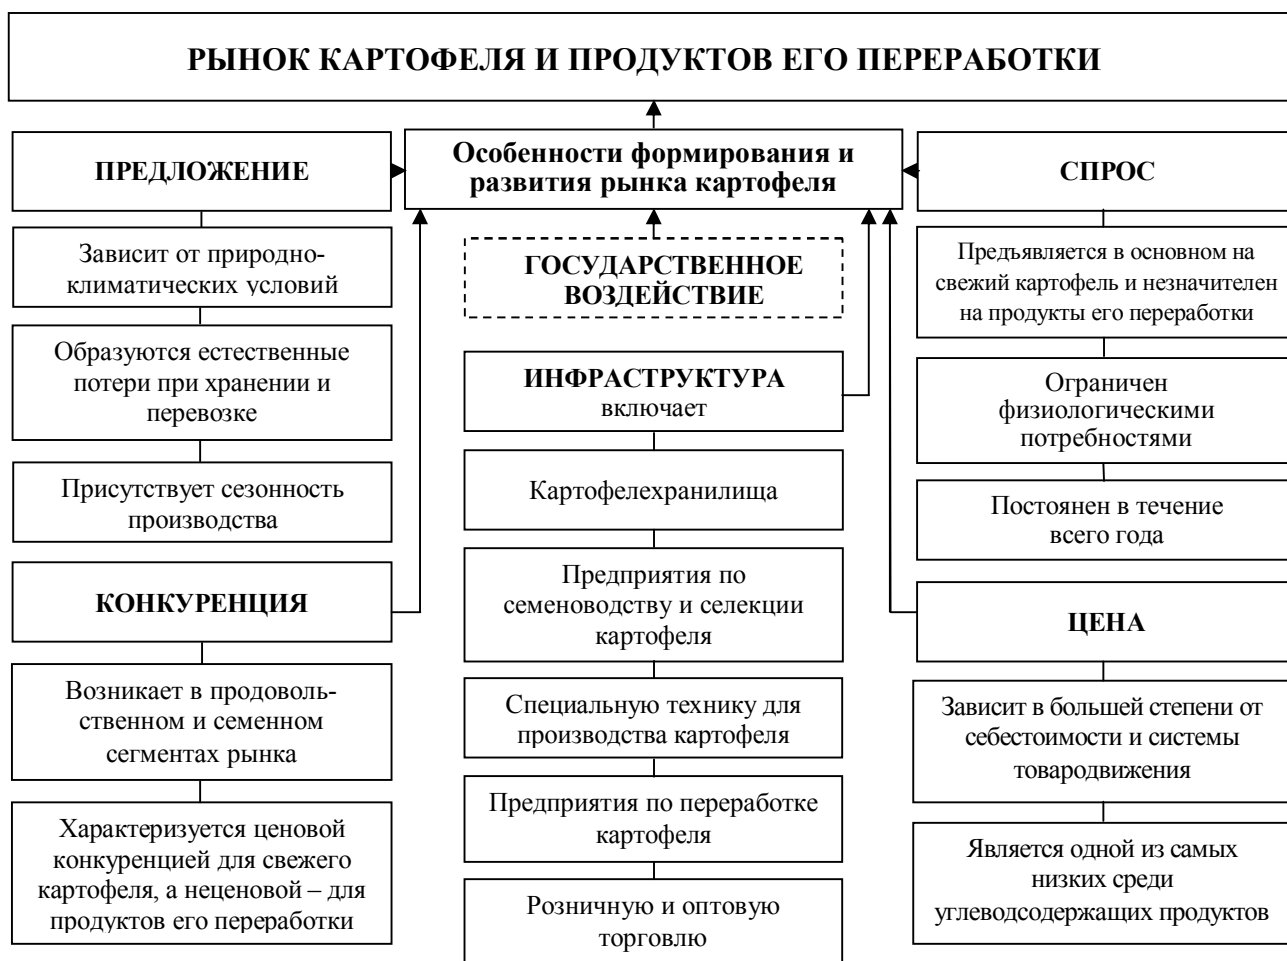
РЫНОК КАРТОФЕЛЯ И ПРОДУКТОВ ЕГО ПЕРЕРАБОТКИ

ПРЕДЛОЖЕНИЕ

Зависит от природно-климатических условий

Образуются естественные потери при хранении и перевозке

Присутствует сезонность производства

КОНКУРЕНЦИЯ

Возникает в продовольственном и семенном сегментах рынка

Характеризуется ценовой конкуренцией для свежего картофеля, а неценовой – для продуктов его переработки

Особенности формирования и развития рынка картофеля

ГОСУДАРСТВЕННОЕ ВОЗДЕЙСТВИЕ

ИНФРАСТРУКТУРА включает

Картофелехранилища

Предприятия по семеноводству и селекции картофеля

Специальную технику для производства картофеля

Предприятия по переработке картофеля

Розничную и оптовую торговлю

СПРОС

Предъявляется в основном на свежий картофель и незначителен на продукты его переработки

Ограничен физиологическими потребностями

Постоянен в течение всего года

ЦЕНА

Зависит в большей степени от себестоимости и системы товародвижения

Является одной из самых низких среди углеводсодержащих продуктов